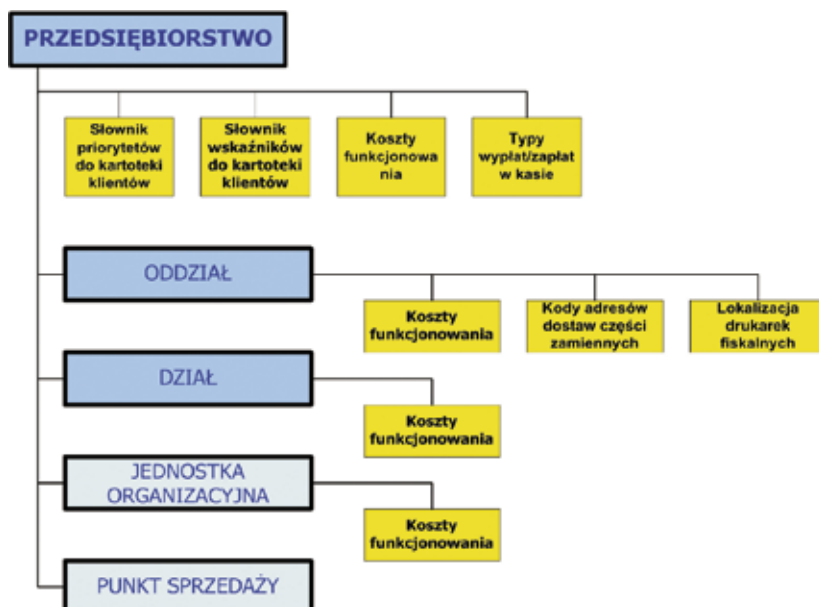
PRZEDSIĘBIORSTWO

Słownik priorytetów do kartoteki klientów

Słownik wskaźników do kartoteki klientów

Koszty funkcjonowania

Typy wypłat/zapłat w kasie

ODDZIAŁ

Koszty funkcjonowania

Kody adresów dostaw części zamiennych

Lokalizacja drukarek fiskalnych

DZIAŁ

Koszty funkcjonowania

JEDNOSTKA ORGANIZACYJNA

Koszty funkcjonowania

PUNKT SPRZEDAŻY